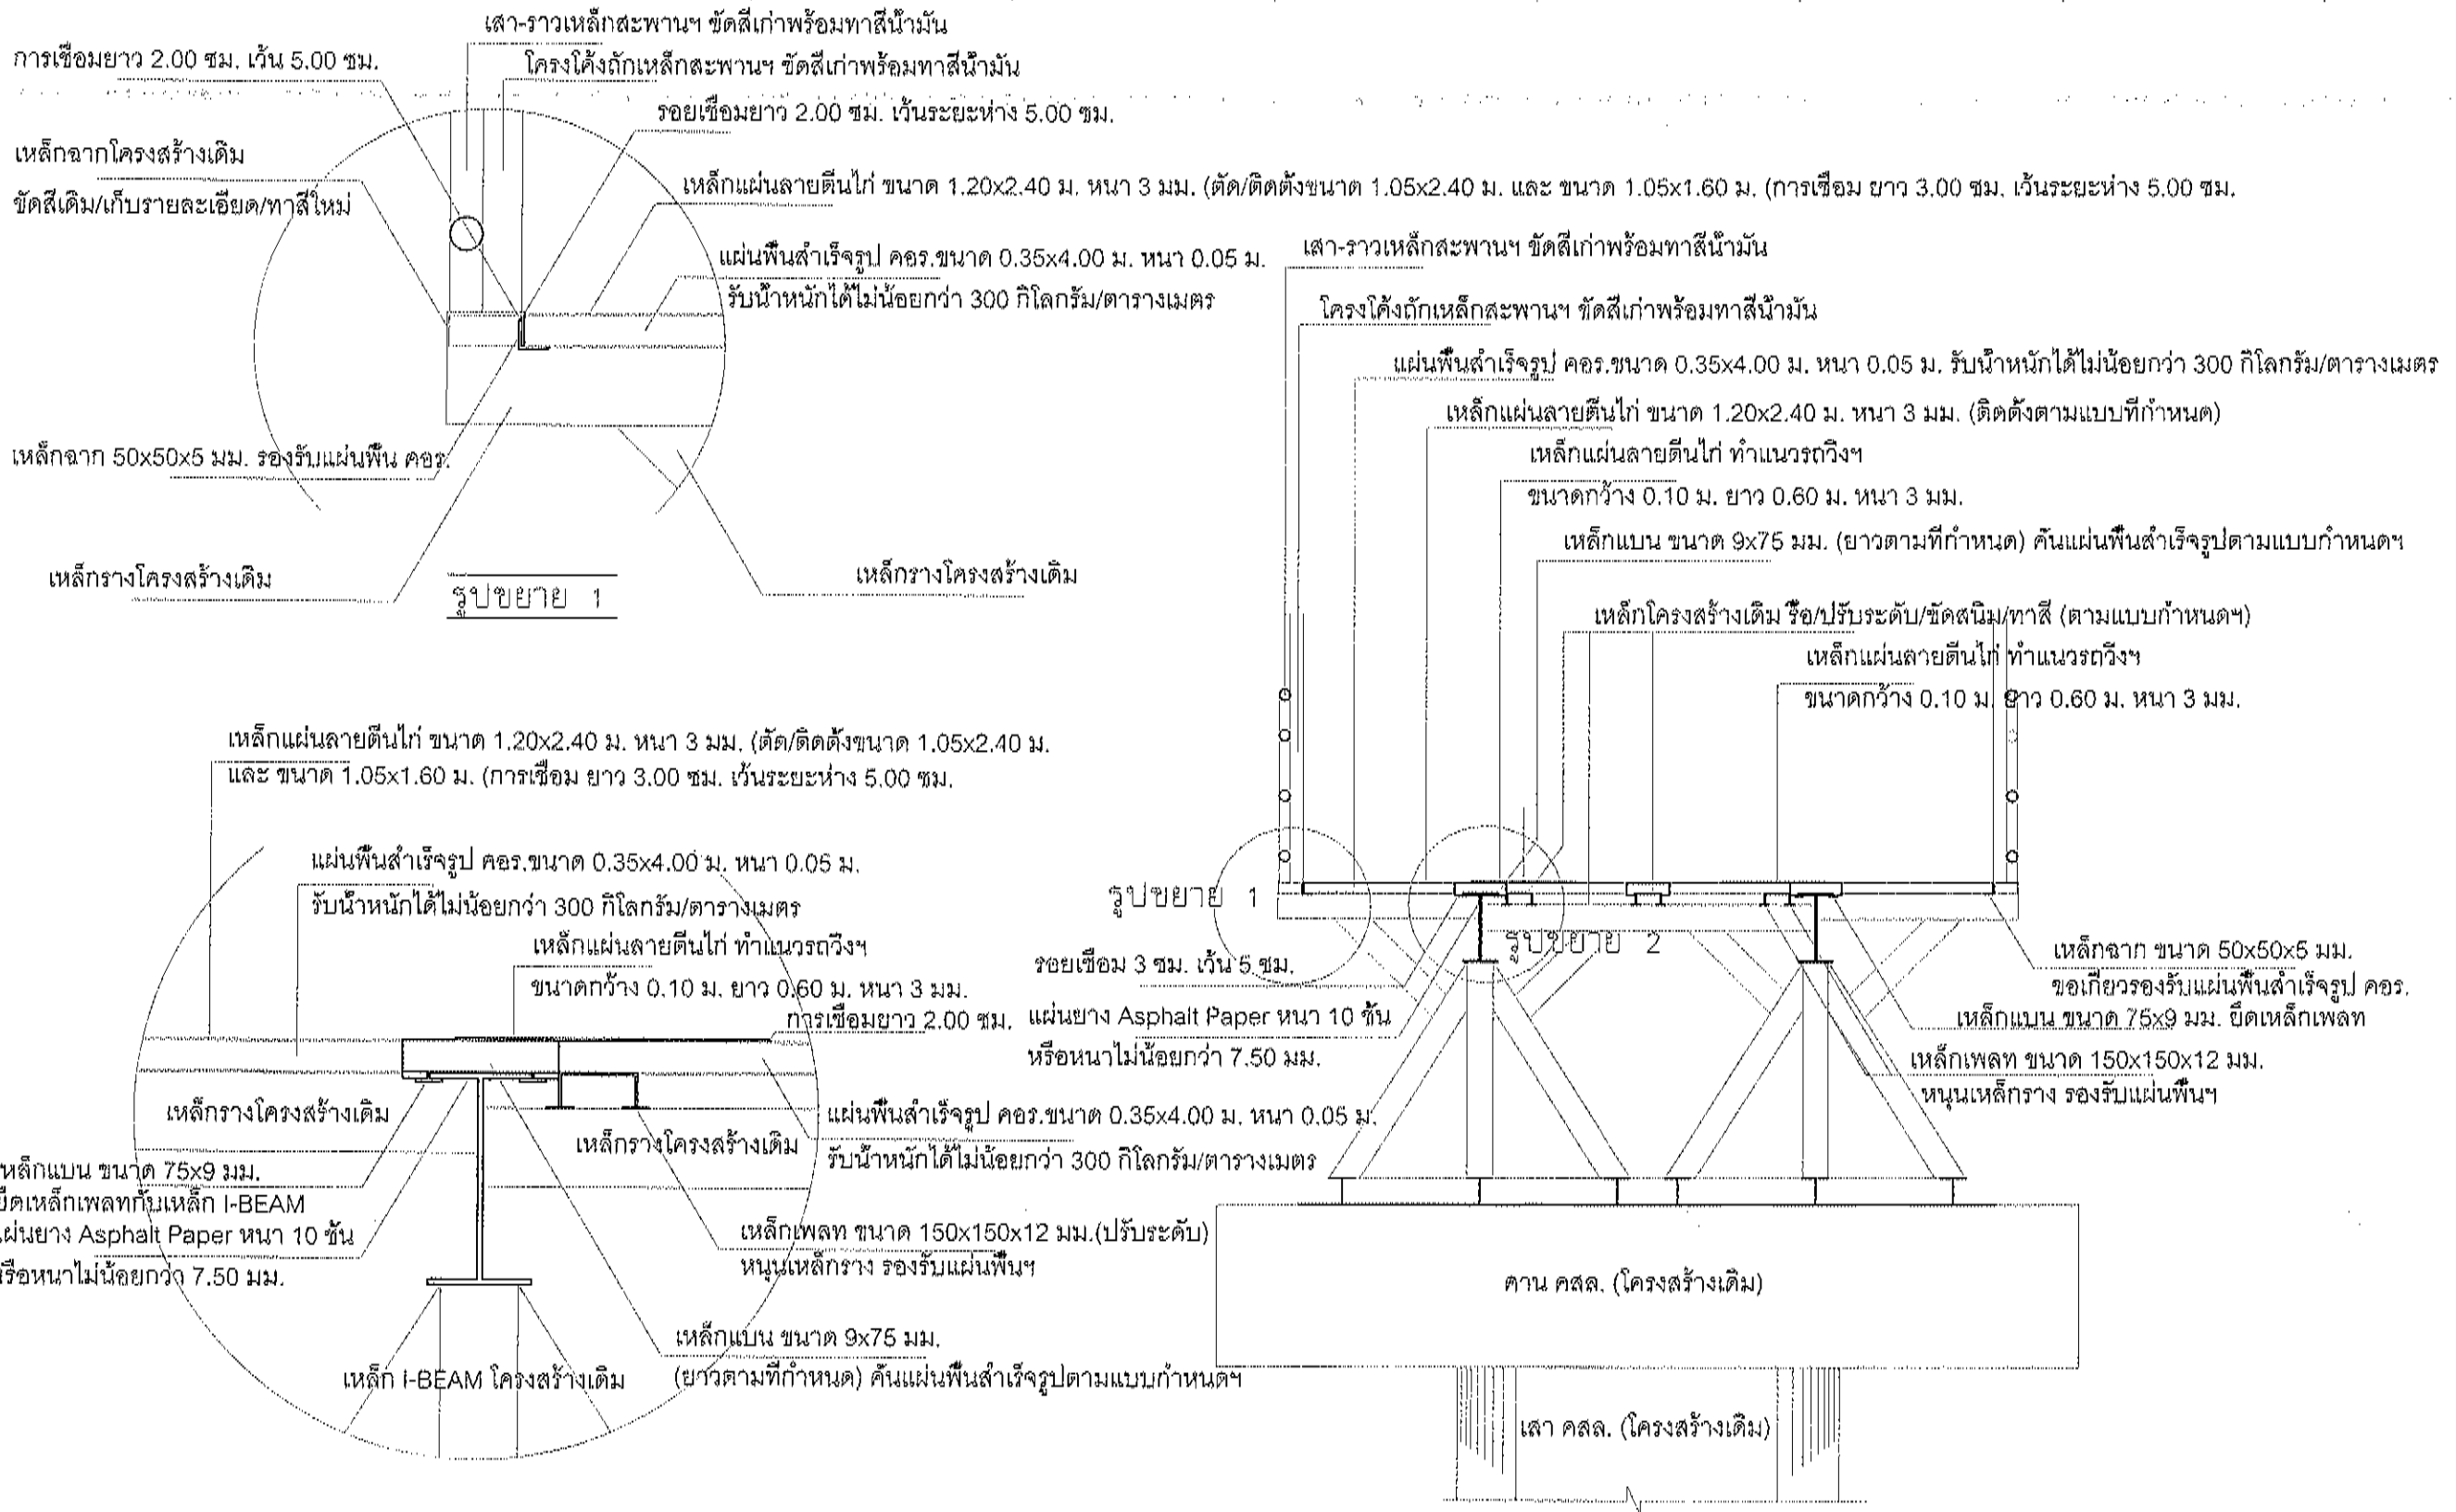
เสา-ราวเหล็กสะพานฯ ขัดสีเก่าพร้อมทาสีน้ำมัน

การเชื่อมยาว 2.00 ซม. เว้น 5.00 ซม.

โครงโค้งถักเหล็กสะพานฯ ขัดสีเก่าพร้อมทาสีน้ำมัน

รอยเชื่อมยาว 2.00 ซม. เว้นระยะห่าง 5.00 ซม.

เหล็กฉากโครงสร้างเดิม ขัดสีเดิม/เก็บรายละเอียด/ทาสีใหม่

เหล็กแผ่นลายตีนไก่ ขนาด 1.20x2.40 ม. หนา 3 มม. (ตัด/ติดตั้งขนาด 1.05x2.40 ม. และ ขนาด 1.05x1.60 ม. (การเชื่อม ยาว 3.00 ซม. เว้นระยะห่าง 5.00 ซม.

แผ่นพื้นสำเร็จรูป คอร.ขนาด 0.35x4.00 ม. หนา 0.05 ม. รับน้ำหนักได้ไม่น้อยกว่า 300 กิโลกรัม/ตารางเมตร

เหล็กฉาก 50x50x5 มม. รองรับแผ่นพื้น คอร.

เหล็กรางโครงสร้างเดิม

รูปขยาย 1

เหล็กรางโครงสร้างเดิม

เสา-ราวเหล็กสะพานฯ ขัดสีเก่าพร้อมทาสีน้ำมัน

โครงโค้งถักเหล็กสะพานฯ ขัดสีเก่าพร้อมทาสีน้ำมัน

แผ่นพื้นสำเร็จรูป คอร.ขนาด 0.35x4.00 ม. หนา 0.05 ม. รับน้ำหนักได้ไม่น้อยกว่า 300 กิโลกรัม/ตารางเมตร

เหล็กแผ่นลายตีนไก่ ขนาด 1.20x2.40 ม. หนา 3 มม. (ติดตั้งตามแบบที่กำหนด)

เหล็กแผ่นลายตีนไก่ ทำแนวรถวิ่งฯ ขนาดกว้าง 0.10 ม. ยาว 0.60 ม. หนา 3 มม.

เหล็กแบน ขนาด 9x75 มม. (ยาวตามที่กำหนด) คั่นแผ่นพื้นสำเร็จรูปตามแบบกำหนดฯ

เหล็กโครงสร้างเดิม รื้อ/ปรับระดับ/ขัดสนิม/ทาสี (ตามแบบก้าหนดฯ)

เหล็กแผ่นลายตีนไก่ ทำแนวรถวิ่งฯ ขนาดกว้าง 0.10 ม. ยาว 0.60 ม. หนา 3 มม.

เหล็กแผ่นลายตีนไก่ ขนาด 1.20x2.40 ม. หนา 3 มม. (ตัด/ติดตั้งขนาด 1.05x2.40 ม. และ ขนาด 1.05x1.60 ม. (การเชื่อม ยาว 3.00 ซม. เว้นระยะห่าง 5.00 ซม.

แผ่นพื้นสำเร็จรูป คอร.ขนาด 0.35x4.00 ม. หนา 0.05 ม. รับน้ำหนักได้ไม่น้อยกว่า 300 กิโลกรัม/ตารางเมตร

เหล็กแผ่นลายตีนไก่ ทำแนวรถวิ่งฯ ขนาดกว้าง 0.10 ม. ยาว 0.60 ม. หนา 3 มม.

การเชื่อมยาว 2.00 ซม.

รูปขยาย 1

รูปขยาย 2

รอยเชื่อม 3 ซม. เว้น 5 ซม.

แผ่นยาง Asphalt Paper หนา 10 ชั้น หรือหนาไม่น้อยกว่า 7.50 มม.

เหล็กฉาก ขนาด 50x50x5 มม. ขอเกี่ยวรองรับแผ่นพื้นสำเร็จรูป คอร.

เหล็กแบน ขนาด 75x9 มม. ยึดเหล็กเพลท

เหล็กเพลท ขนาด 150x150x12 มม. หนุนเหล็กราง รองรับแผ่นพื้นฯ

เหล็กรางโครงสร้างเดิม

แผ่นพื้นสำเร็จรูป คอร.ขนาด 0.35x4.00 ม. หนา 0.05 ม. รับน้ำหนักได้ไม่น้อยกว่า 300 กิโลกรัม/ตารางเมตร

เหล็กรางโครงสร้างเดิม

หล็กแบน ขนาด 75x9 มม. ยึดเหล็กเพลทกับเหล็ก I-BEAM แผ่นยาง Asphalt Paper หนา 10 ชั้น รือหนาไม่น้อยกว่า 7.50 มม.

เหล็กเพลท ขนาด 150x150x12 มม.(ปรับระดับ) หนุนเหล็กราง รองรับแผ่นพื้นฯ

คาน คสล. (โครงสร้างเดิม)

เหล็กแบน ขนาด 9x75 มม. (ยาวตามที่กำหนด) คั่นแผ่นพื้นสำเร็จรูปตามแบบก้าหนดฯ

เหล็ก I-BEAM โครงสร้างเดิม

เสา คสล. (โครงสร้างเดิม)